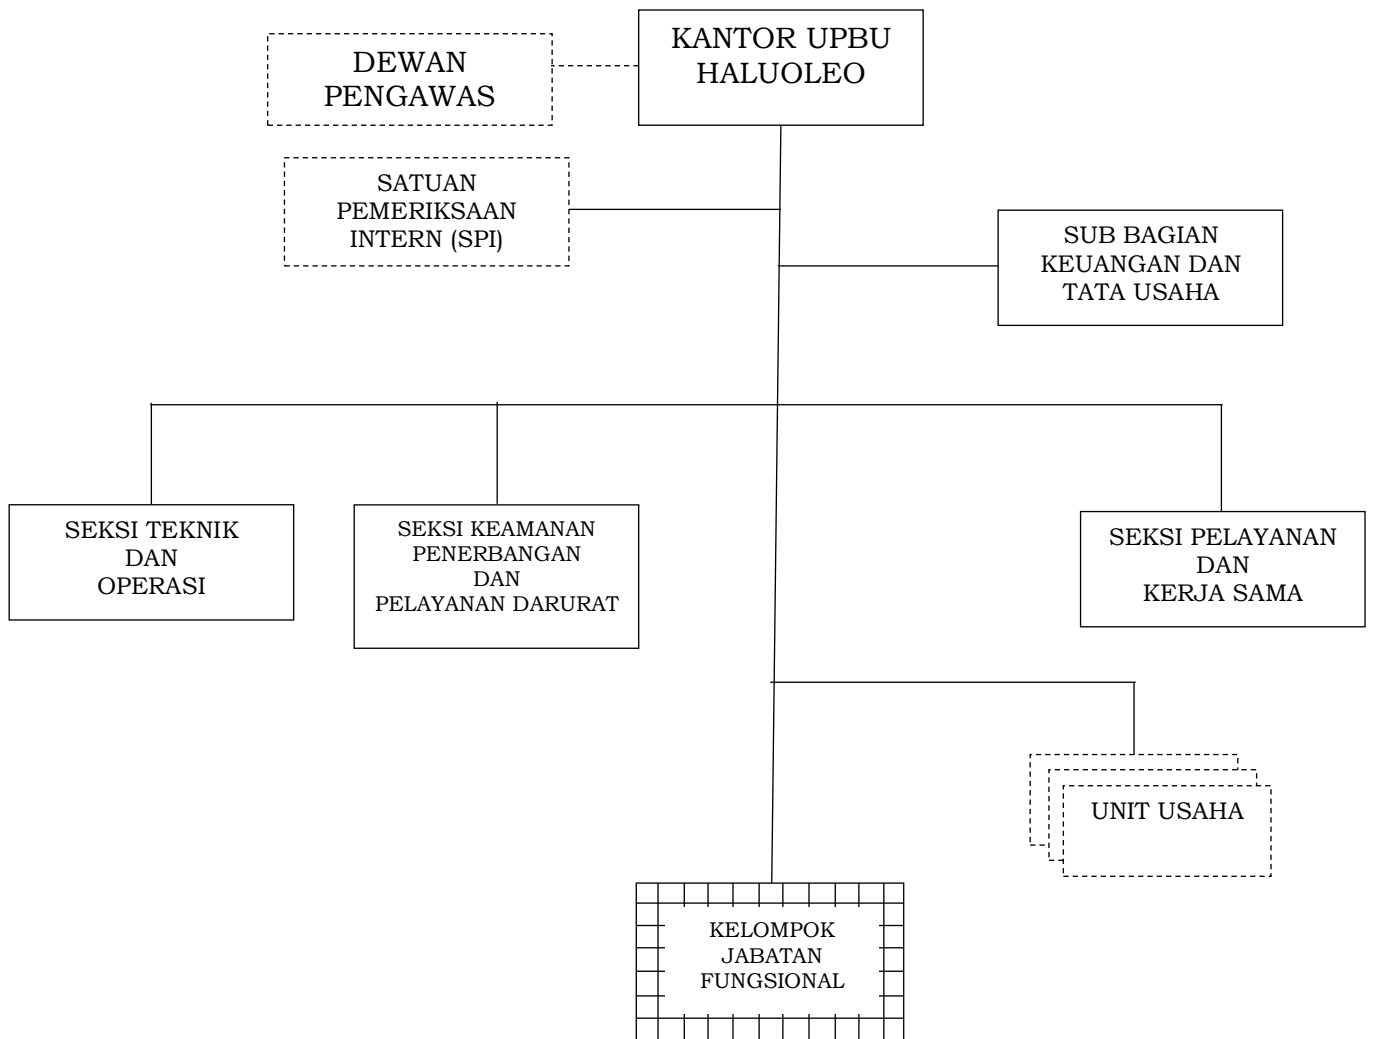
KANTOR UPBU HALUOLEO

DEWAN PENGAWAS

SATUAN PEMERIKSAAN INTERN (SPI)

SUB BAGIAN KEUANGAN DAN TATA USAHA

SEKSI TEKNIK DAN OPERASI

SEKSI KEAMANAN PENERBANGAN DAN PELAYANAN DARURAT

SEKSI PELAYANAN DAN KERJA SAMA

UNIT USAHA

KELOMPOK JABATAN FUNGSIONAL